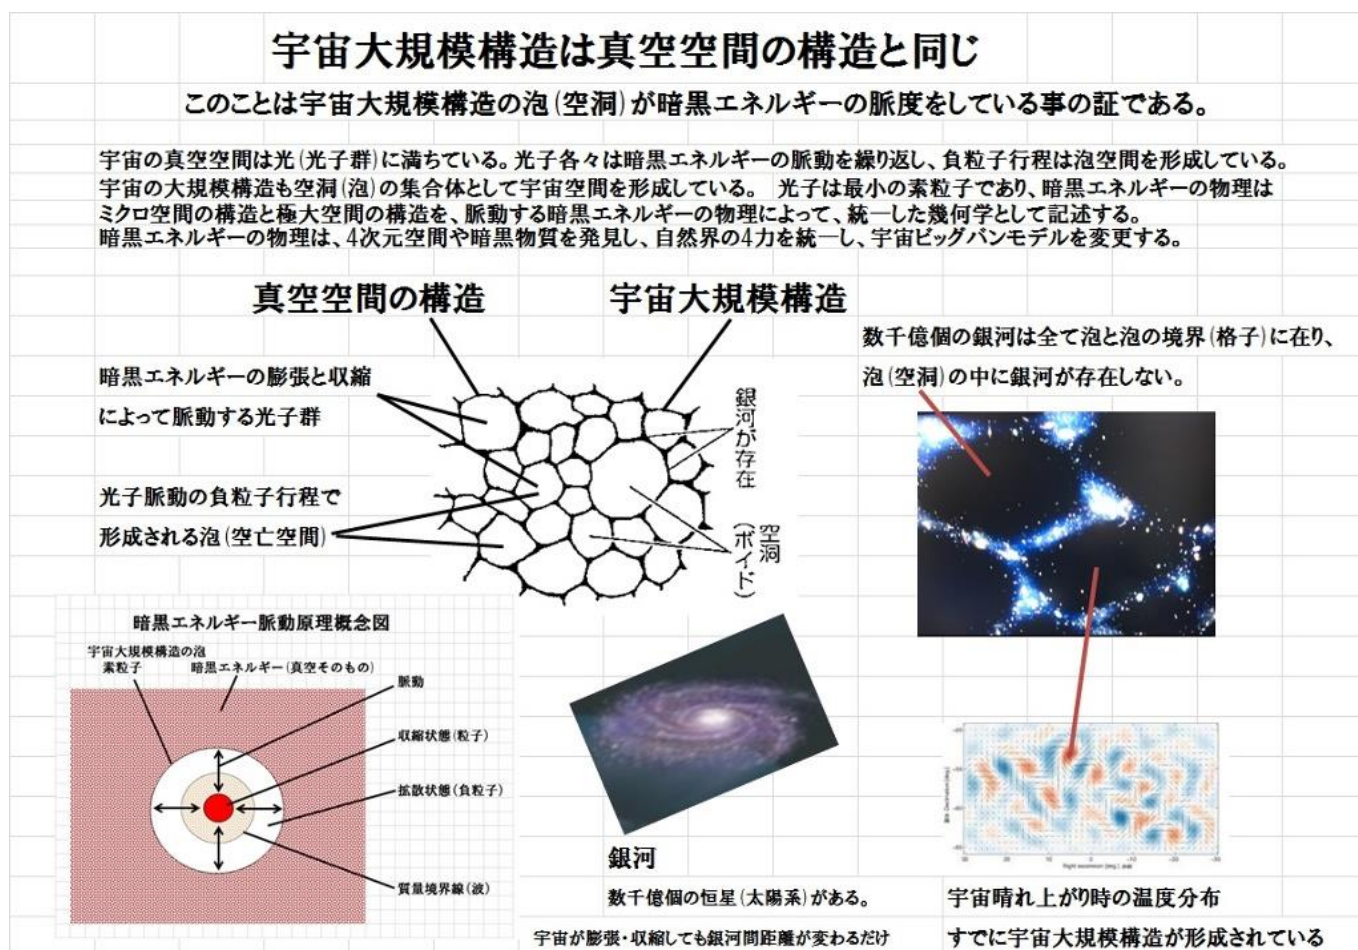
宇宙大規模構造は真空空間の構造と同じ

このことは宇宙大規模構造の泡（空洞）が暗黒エネルギーの脈度をしている事の証である。

宇宙の真空空間は光（光子群）に満ちている。光子各々は暗黒エネルギーの脈動を繰り返し、負粒子行程は泡空間を形成している。宇宙の大規模構造も空洞（泡）の集合体として宇宙空間を形成している。 光子は最小の素粒子であり、暗黒エネルギーの物理はミクロ空間の構造と極大空間の構造を、脈動する暗黒エネルギーの物理によって、統一した幾何学として記述する。
暗黒エネルギーの物理は、4次元空間や暗黒物質を発見し、自然界の4力を統一し、宇宙ビッグバンモデルを変更する。

真空空間の構造

宇宙大規模構造

数千億個の銀河は全て泡と泡の境界（格子）に在り、泡（空洞）の中に銀河が存在しない。

暗黒エネルギーの膨張と収縮によって脈動する光子群

光子脈動の負粒子行程で形成される泡（空亡空間）

銀河が存在

空洞（ボイド）

暗黒エネルギー脈動原理概念図

宇宙大規模構造の泡
素粒子
暗黒エネルギー（真空そのもの）
脈動
収縮状態（粒子）
拡散状態（負粒子）
質量境界線（波）

銀河

数千億個の恒星（太陽系）がある。

宇宙が膨張・収縮しても銀河間距離が変わるだけ

宇宙晴れ上がり時の温度分布

すでに宇宙大規模構造が形成されている